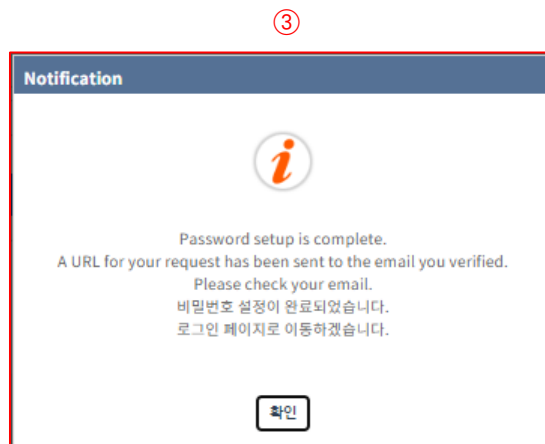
③

Notification

i

Password setup is complete.
A URL for your request has been sent to the email you verified.
Please check your email.
비밀번호 설정이 완료되었습니다.
로그인 페이지로 이동하겠습니다.

확인